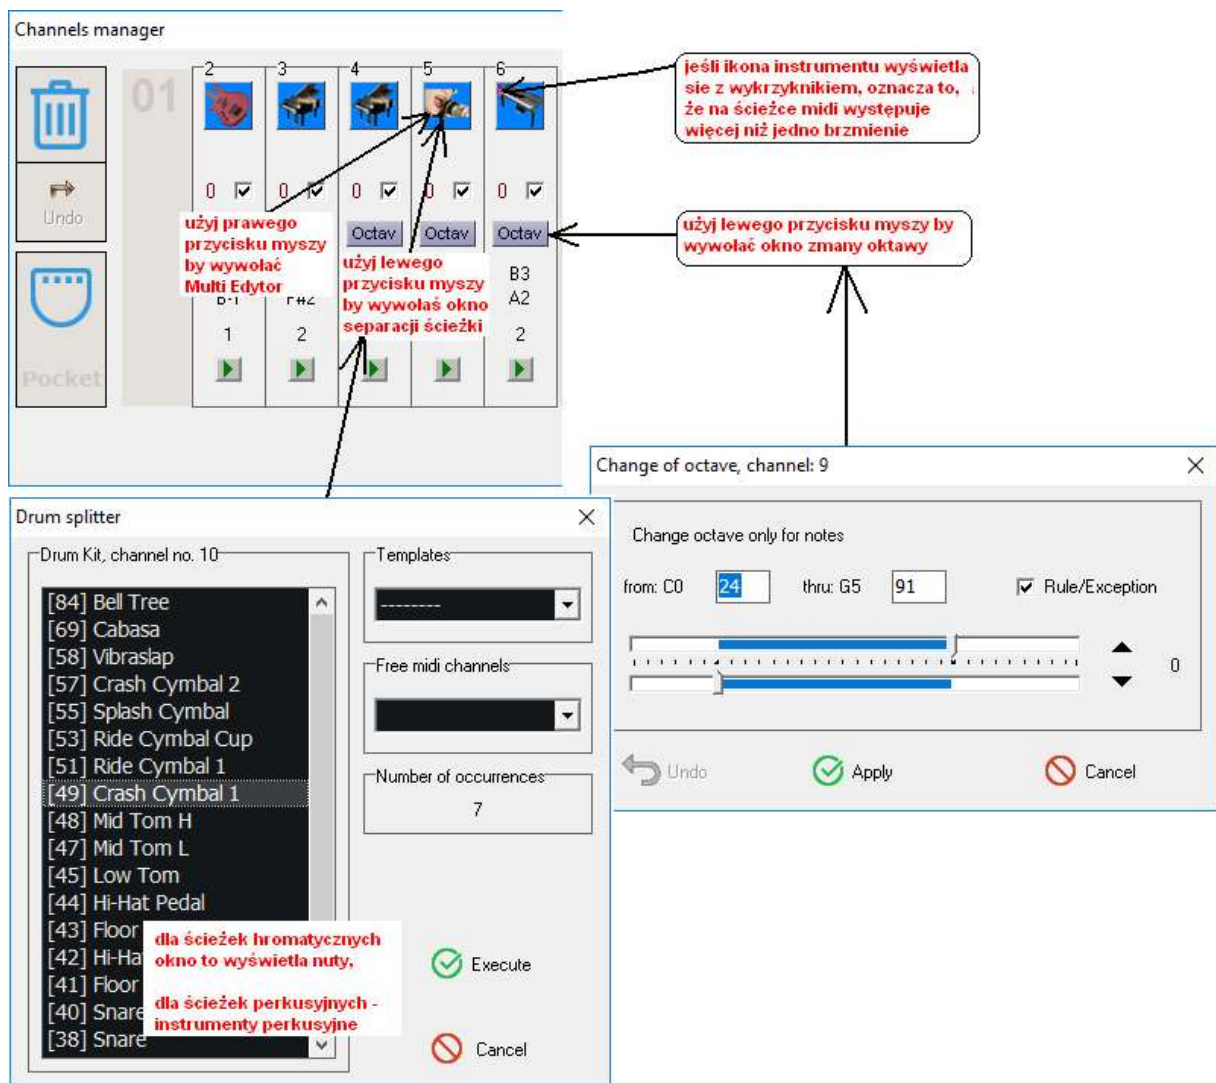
Channels manager

Undo

Pocket

01

2 3 4 5 6

0 0 0 0 0

Octav Octav Octav

B-1 F#2 B3 A2

1 2 2

jeśli ikona instrumentu wyświetla sie z wykrzyknikiem, oznacza to, że na ścieżce midi występuje więcej niż jedno brzmienie

użyj prawego przycisku myszy by wywołać Multi Edytor

użyj lewego przycisku myszy by wywołaś okno separacji ścieżki

użyj lewego przycisku myszy by wywołać okno zmany oktawy

Change of octave, channel: 9

Change octave only for notes

from: C0 24 thru: G5 91 Rule/Exception

0

Undo Apply Cancel

Drum splitter

Drum Kit, channel no. 10

[84] Bell Tree
[69] Cabasa
[58] Vibraslap
[57] Crash Cymbal 2
[55] Splash Cymbal
[53] Ride Cymbal Cup
[51] Ride Cymbal 1
[49] Crash Cymbal 1
[48] Mid Tom H
[47] Mid Tom L
[45] Low Tom
[44] Hi-Hat Pedal
[43] Floor
[42] Hi-Ha
[41] Floor
[40] Snare
[38] Snare

Templates

--------

Free midi channels

Number of occurrences

7

dla ścieżek hromatycznych okno to wyświetla nuty,

dla ścieżek perkusyjnych - instrumenty perkusyjne

Execute

Cancel